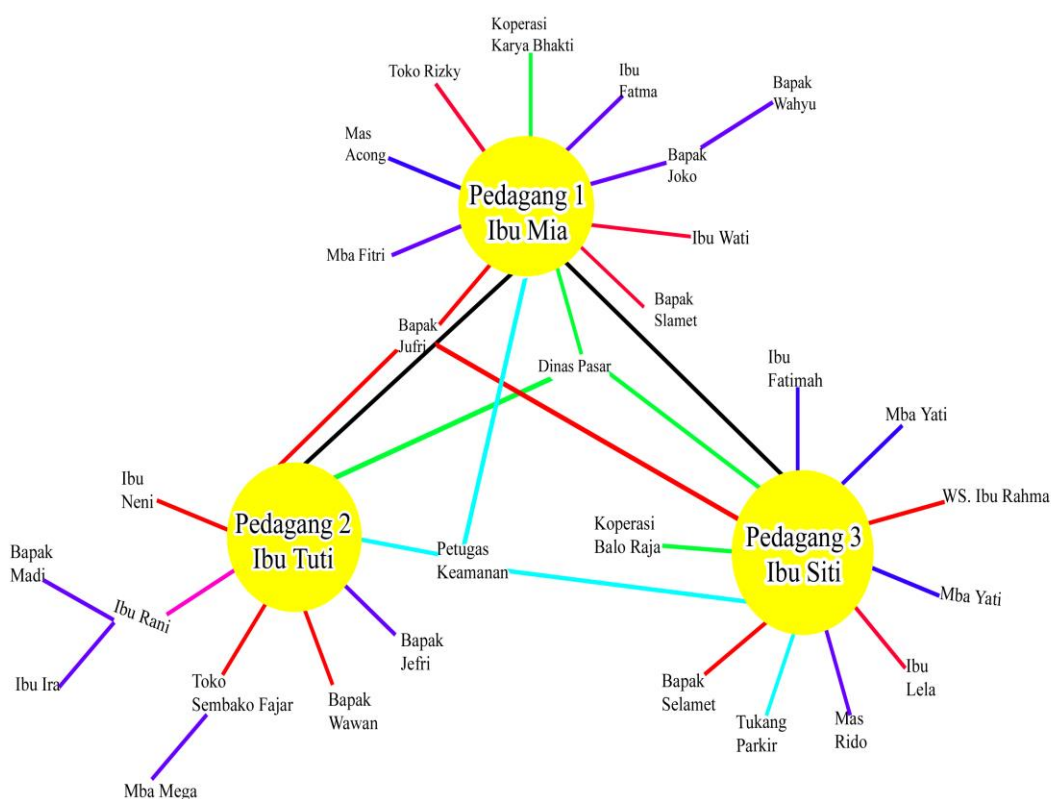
Koperasi Karya Bhakti

Toko Rizky

Ibu Fatma

Bapak Wahyu

Mas Acong

Bapak Joko

Pedagang 1
Ibu Mia

Ibu Wati

Mba Fitri

Bapak Slamet

Bapak Jufri

Dinas Pasar

Ibu Fatimah

Mba Yati

WS. Ibu Rahma

Ibu Neni

Pedagang 2
Ibu Tuti

Koperasi Balo Raja

Pedagang 3
Ibu Siti

Petugas Keamanan

Bapak Madi

Ibu Rani

Mba Yati

Bapak Jefri

Ibu Ira

Toko Sembako Fajar

Bapak Wawan

Bapak Selamet

Ibu Lela

Tukang Parkir

Mas Rido

Mba Mega